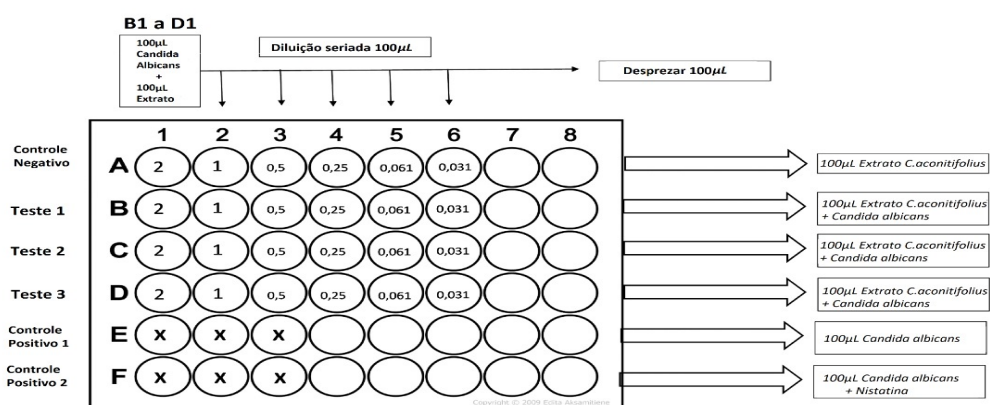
B1 a D1

100µL Candida Albicans + 100µL Extrato

Diluição seriada 100µL

Desprezar 100µL

| | 1 | 2 | 3 | 4 | 5 | 6 | 7 | 8 |
|---|---|---|---|---|---|---|---|---|
| Controle Negativo A | 2 | 1 | 0,5 | 0,25 | 0,061 | 0,031 | | |
| Teste 1 B | 2 | 1 | 0,5 | 0,25 | 0,061 | 0,031 | | |
| Teste 2 C | 2 | 1 | 0,5 | 0,25 | 0,061 | 0,031 | | |
| Teste 3 D | 2 | 1 | 0,5 | 0,25 | 0,061 | 0,031 | | |
| Controle Positivo 1 E | X | X | X | | | | | |
| Controle Positivo 2 F | X | X | X | | | | | |

100µL Extrato C.aconitifolius

100µL Extrato C.aconitifolius + Candida albicans

100µL Extrato C.aconitifolius + Candida albicans

100µL Extrato C.aconitifolius + Candida albicans

100µL Candida albicans

100µL Candida albicans + Nistatina

Copyright © 2009 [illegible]